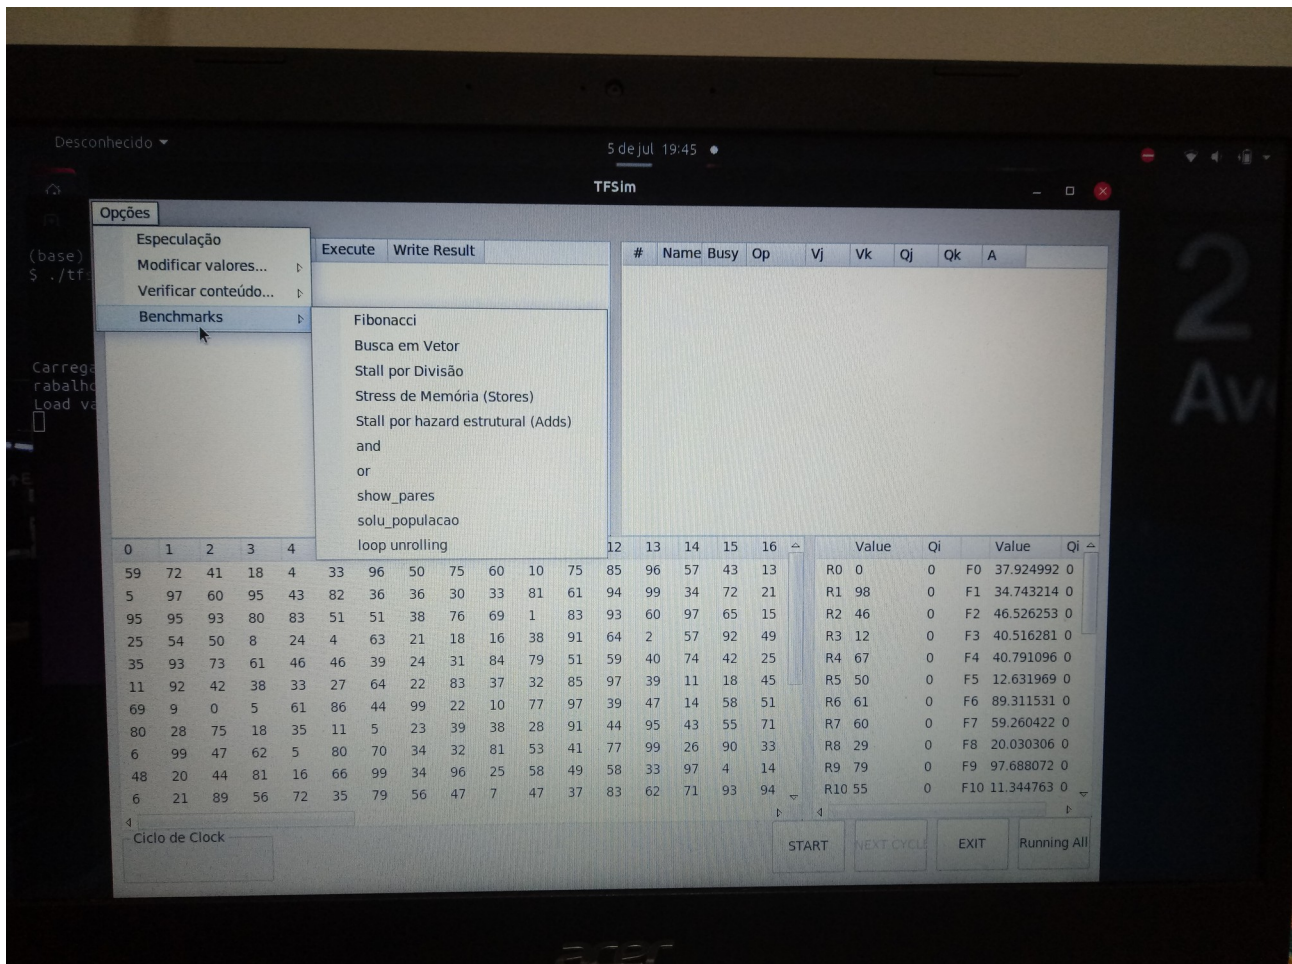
Desconhecido

5 de jul 19:45

TFSim

Opções

Especulação
Modificar valores...
Verificar conteúdo...
Benchmarks

Fibonacci
Busca em Vetor
Stall por Divisão
Stress de Memória (Stores)
Stall por hazard estrutural (Adds)
and
or
show_pares
solu_populacao
loop unrolling

(base)
$ ./tf

Carrega
rabalh
Load va

Execute | Write Result

| # | Name | Busy | Op | Vj | Vk | Qj | Qk | A |
|---|---|---|---|---|---|---|---|---|

| 0 | 1 | 2 | 3 | 4 | | | | | | | | 12 | 13 | 14 | 15 | 16 |
|---|---|---|---|---|---|---|---|---|---|---|---|---|---|---|---|---|
| 59 | 72 | 41 | 18 | 4 | 33 | 96 | 50 | 75 | 60 | 10 | 75 | 85 | 96 | 57 | 43 | 13 |
| 5 | 97 | 60 | 95 | 43 | 82 | 36 | 36 | 30 | 33 | 81 | 61 | 94 | 99 | 34 | 72 | 21 |
| 95 | 95 | 93 | 80 | 83 | 51 | 51 | 38 | 76 | 69 | 1 | 83 | 93 | 60 | 97 | 65 | 15 |
| 25 | 54 | 50 | 8 | 24 | 4 | 63 | 21 | 18 | 16 | 38 | 91 | 64 | 2 | 57 | 92 | 49 |
| 35 | 93 | 73 | 61 | 46 | 46 | 39 | 24 | 31 | 84 | 79 | 51 | 59 | 40 | 74 | 42 | 25 |
| 11 | 92 | 42 | 38 | 33 | 27 | 64 | 22 | 83 | 37 | 32 | 85 | 97 | 39 | 11 | 18 | 45 |
| 69 | 9 | 0 | 5 | 61 | 86 | 44 | 99 | 22 | 10 | 77 | 97 | 39 | 47 | 14 | 58 | 51 |
| 80 | 28 | 75 | 18 | 35 | 11 | 5 | 23 | 39 | 38 | 28 | 91 | 44 | 95 | 43 | 55 | 71 |
| 6 | 99 | 47 | 62 | 5 | 80 | 70 | 34 | 32 | 81 | 53 | 41 | 77 | 99 | 26 | 90 | 33 |
| 48 | 20 | 44 | 81 | 16 | 66 | 99 | 34 | 96 | 25 | 58 | 49 | 58 | 33 | 97 | 4 | 14 |
| 6 | 21 | 89 | 56 | 72 | 35 | 79 | 56 | 47 | 7 | 47 | 37 | 83 | 62 | 71 | 93 | 94 |

| | Value | Qi |
|---|---|---|
| R0 | 0 | 0 |
| R1 | 98 | 0 |
| R2 | 46 | 0 |
| R3 | 12 | 0 |
| R4 | 67 | 0 |
| R5 | 50 | 0 |
| R6 | 61 | 0 |
| R7 | 60 | 0 |
| R8 | 29 | 0 |
| R9 | 79 | 0 |
| R10 | 55 | 0 |

| | Value | Qi |
|---|---|---|
| F0 | 37.924992 | 0 |
| F1 | 34.743214 | 0 |
| F2 | 46.526253 | 0 |
| F3 | 40.516281 | 0 |
| F4 | 40.791096 | 0 |
| F5 | 12.631969 | 0 |
| F6 | 89.311531 | 0 |
| F7 | 59.260422 | 0 |
| F8 | 20.030306 | 0 |
| F9 | 97.688072 | 0 |
| F10 | 11.344763 | 0 |

Ciclo de Clock

START
NEXT CYCLE
EXIT
Running All

2
Av

acer